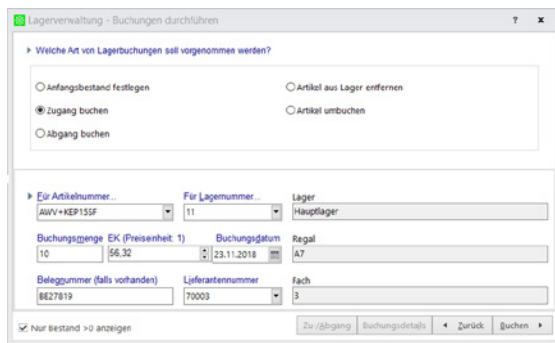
Lagerverwaltung - Buchungen durchführen ? x

▸ Welche Art von Lagerbuchungen soll vorgenommen werden?

Anfangsbestand festlegen
Artikel aus Lager entfernen
Zugang buchen
Artikel umbuchen
Abgang buchen

▸ Für Artikelnummer...
AWV+KEP15SF
Für Lagernummer...
11
Lager
Hauptlager

Buchungsmenge
10
EK (Preiseinheit: 1)
56,32
Buchungsdatum
23.11.2018
Regal
A7

Belegnummer (falls vorhanden)
BE27819
Lieferantennummer
70003
Fach
3

Nur Bestand >0 anzeigen
Zu-/Abgang
Buchungsdetails
◂ Zurück
Buchen ▸